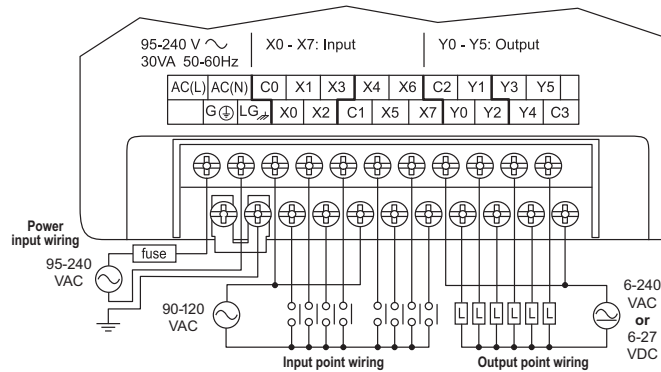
95-240 V ∼
30VA 50-60Hz

X0 - X7: Input

Y0 - Y5: Output

| AC(L) | AC(N) | C0 | X1 | X3 | X4 | X6 | C2 | Y1 | Y3 | Y5 |
|---|---|---|---|---|---|---|---|---|---|---|

| G⏚ | LG | X0 | X2 | C1 | X5 | X7 | Y0 | Y2 | Y4 | C3 |
|---|---|---|---|---|---|---|---|---|---|---|

Power input wiring

fuse

95-240 VAC

90-120 VAC

L L L L L L

6-240 VAC or 6-27 VDC

Input point wiring

Output point wiring